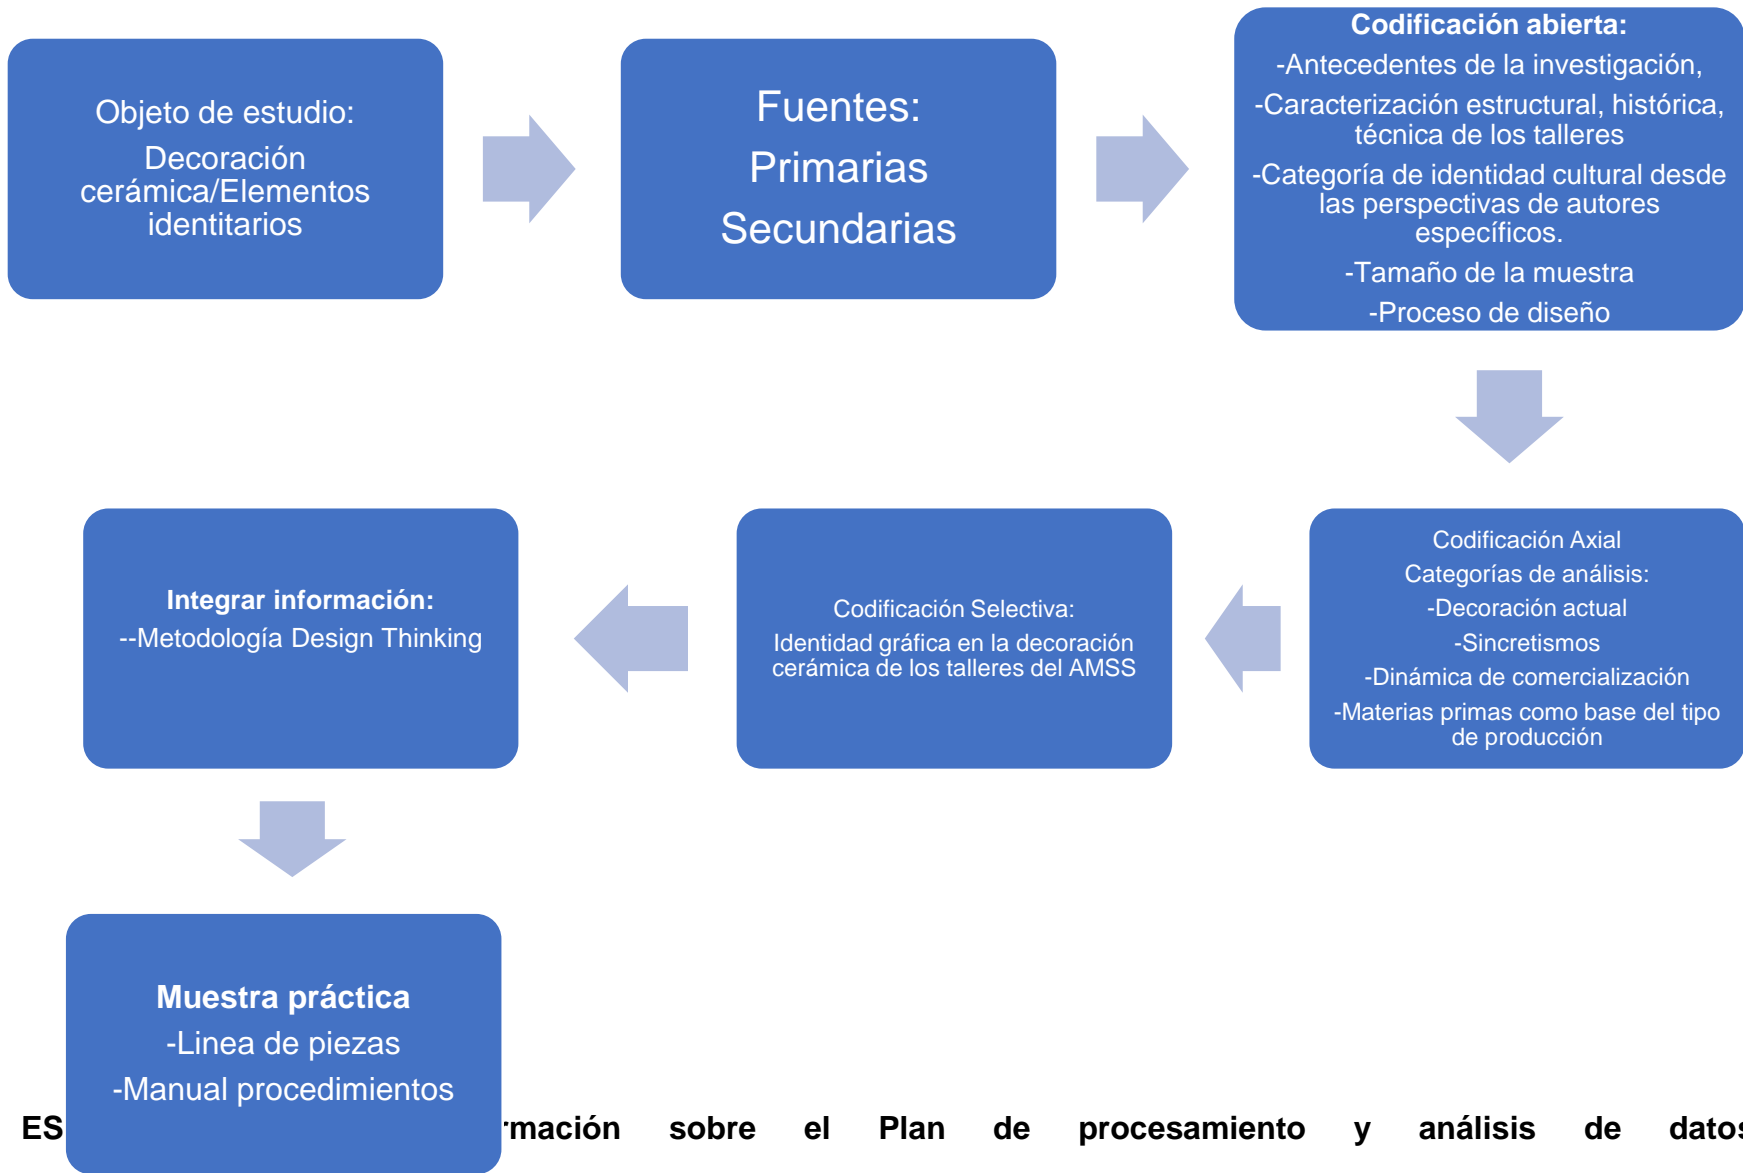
Objeto de estudio:

Decoración cerámica/Elementos identitarios

Fuentes:

Primarias

Secundarias

**Codificación abierta:**

-Antecedentes de la investigación,

-Caracterización estructural, histórica, técnica de los talleres

-Categoría de identidad cultural desde las perspectivas de autores específicos.

-Tamaño de la muestra

-Proceso de diseño

Codificación Axial

Categorías de análisis:

-Decoración actual

-Sincretismos

-Dinámica de comercialización

-Materias primas como base del tipo de producción

Codificación Selectiva:

Identidad gráfica en la decoración cerámica de los talleres del AMSS

**Integrar información:**

--Metodología Design Thinking

**Muestra práctica**

-Linea de piezas

-Manual procedimientos

**ES** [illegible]**rmación sobre el Plan de procesamiento y análisis de datos**